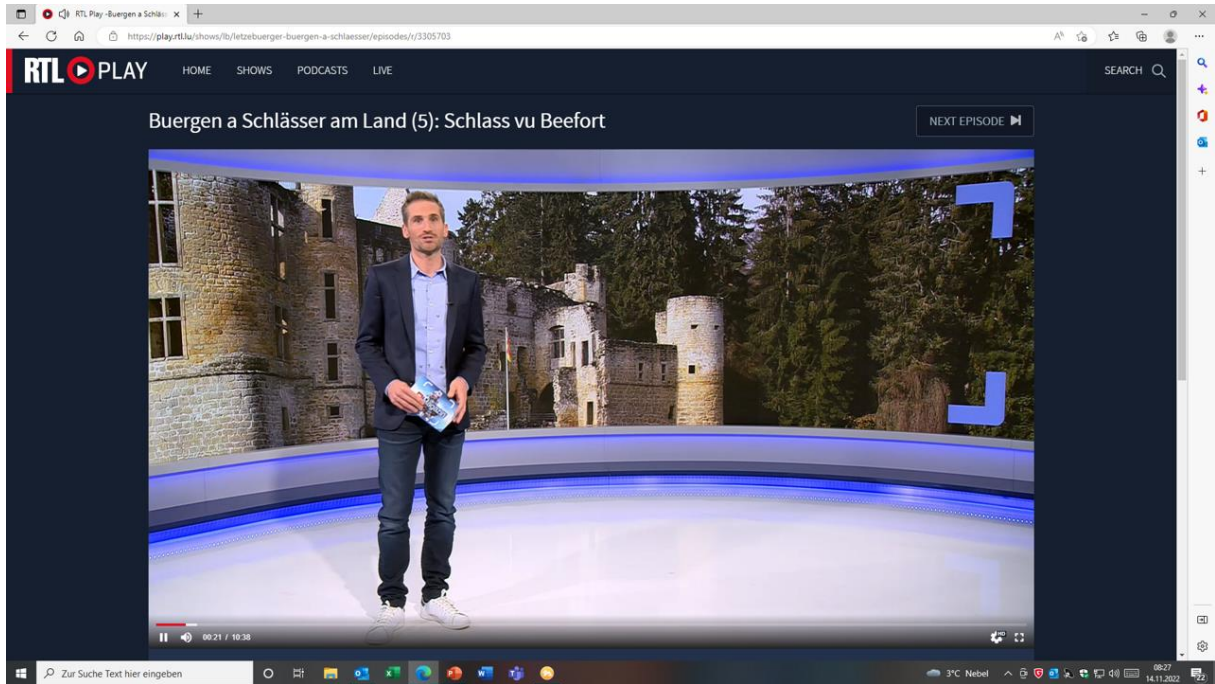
RTL Play -Buergen a Schläss ×

https://play.rtl.lu/shows/lb/letzebuerger-buergen-a-schlaesser/episodes/r/3305703

RTL PLAY HOME SHOWS PODCASTS LIVE SEARCH

Buergen a Schlässer am Land (5): Schlass vu Beefort

NEXT EPISODE

00:21 / 10:38

Zur Suche Text hier eingeben

3°C Nebel 08:27 14.11.2022

22